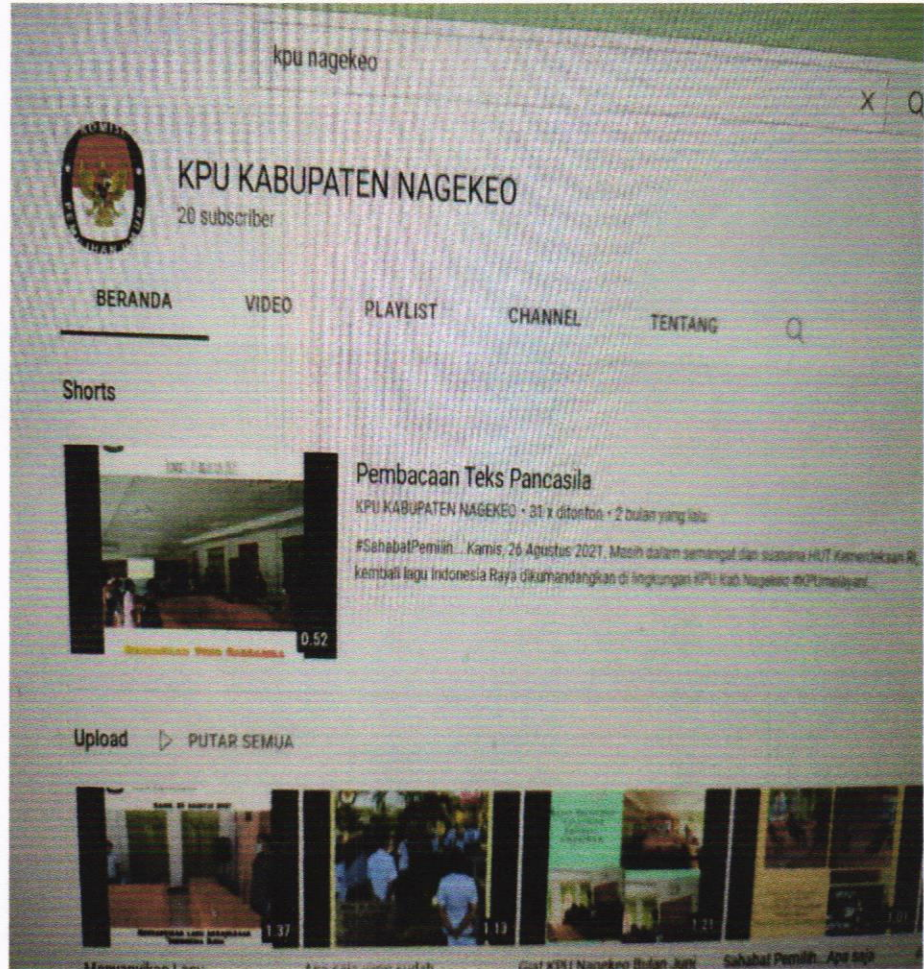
kpu nagekeo

X

KPU KABUPATEN NAGEKEO
20 subscriber

BERANDA
VIDEO
PLAYLIST
CHANNEL
TENTANG

Shorts

0:52

Pembacaan Teks Pancasila
KPU KABUPATEN NAGEKEO • 31 x ditonton • 2 bulan yang lalu
#SahabatPemilih... Kamis, 26 Agustus 2021, Masih dalam semangat dan suasana HUT Kemerdekaan RI, kembali lagu Indonesia Raya dikumandangkan di lingkungan KPU Kab Nagekeo #KPUmelayani

Upload
PUTAR SEMUA

1:37
1:13
1:21
1:01

Menyanyikan Lagu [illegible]
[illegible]
Giat KPU Nagekeo Bulan Juni
Sahabat Pemilih...Apa saja